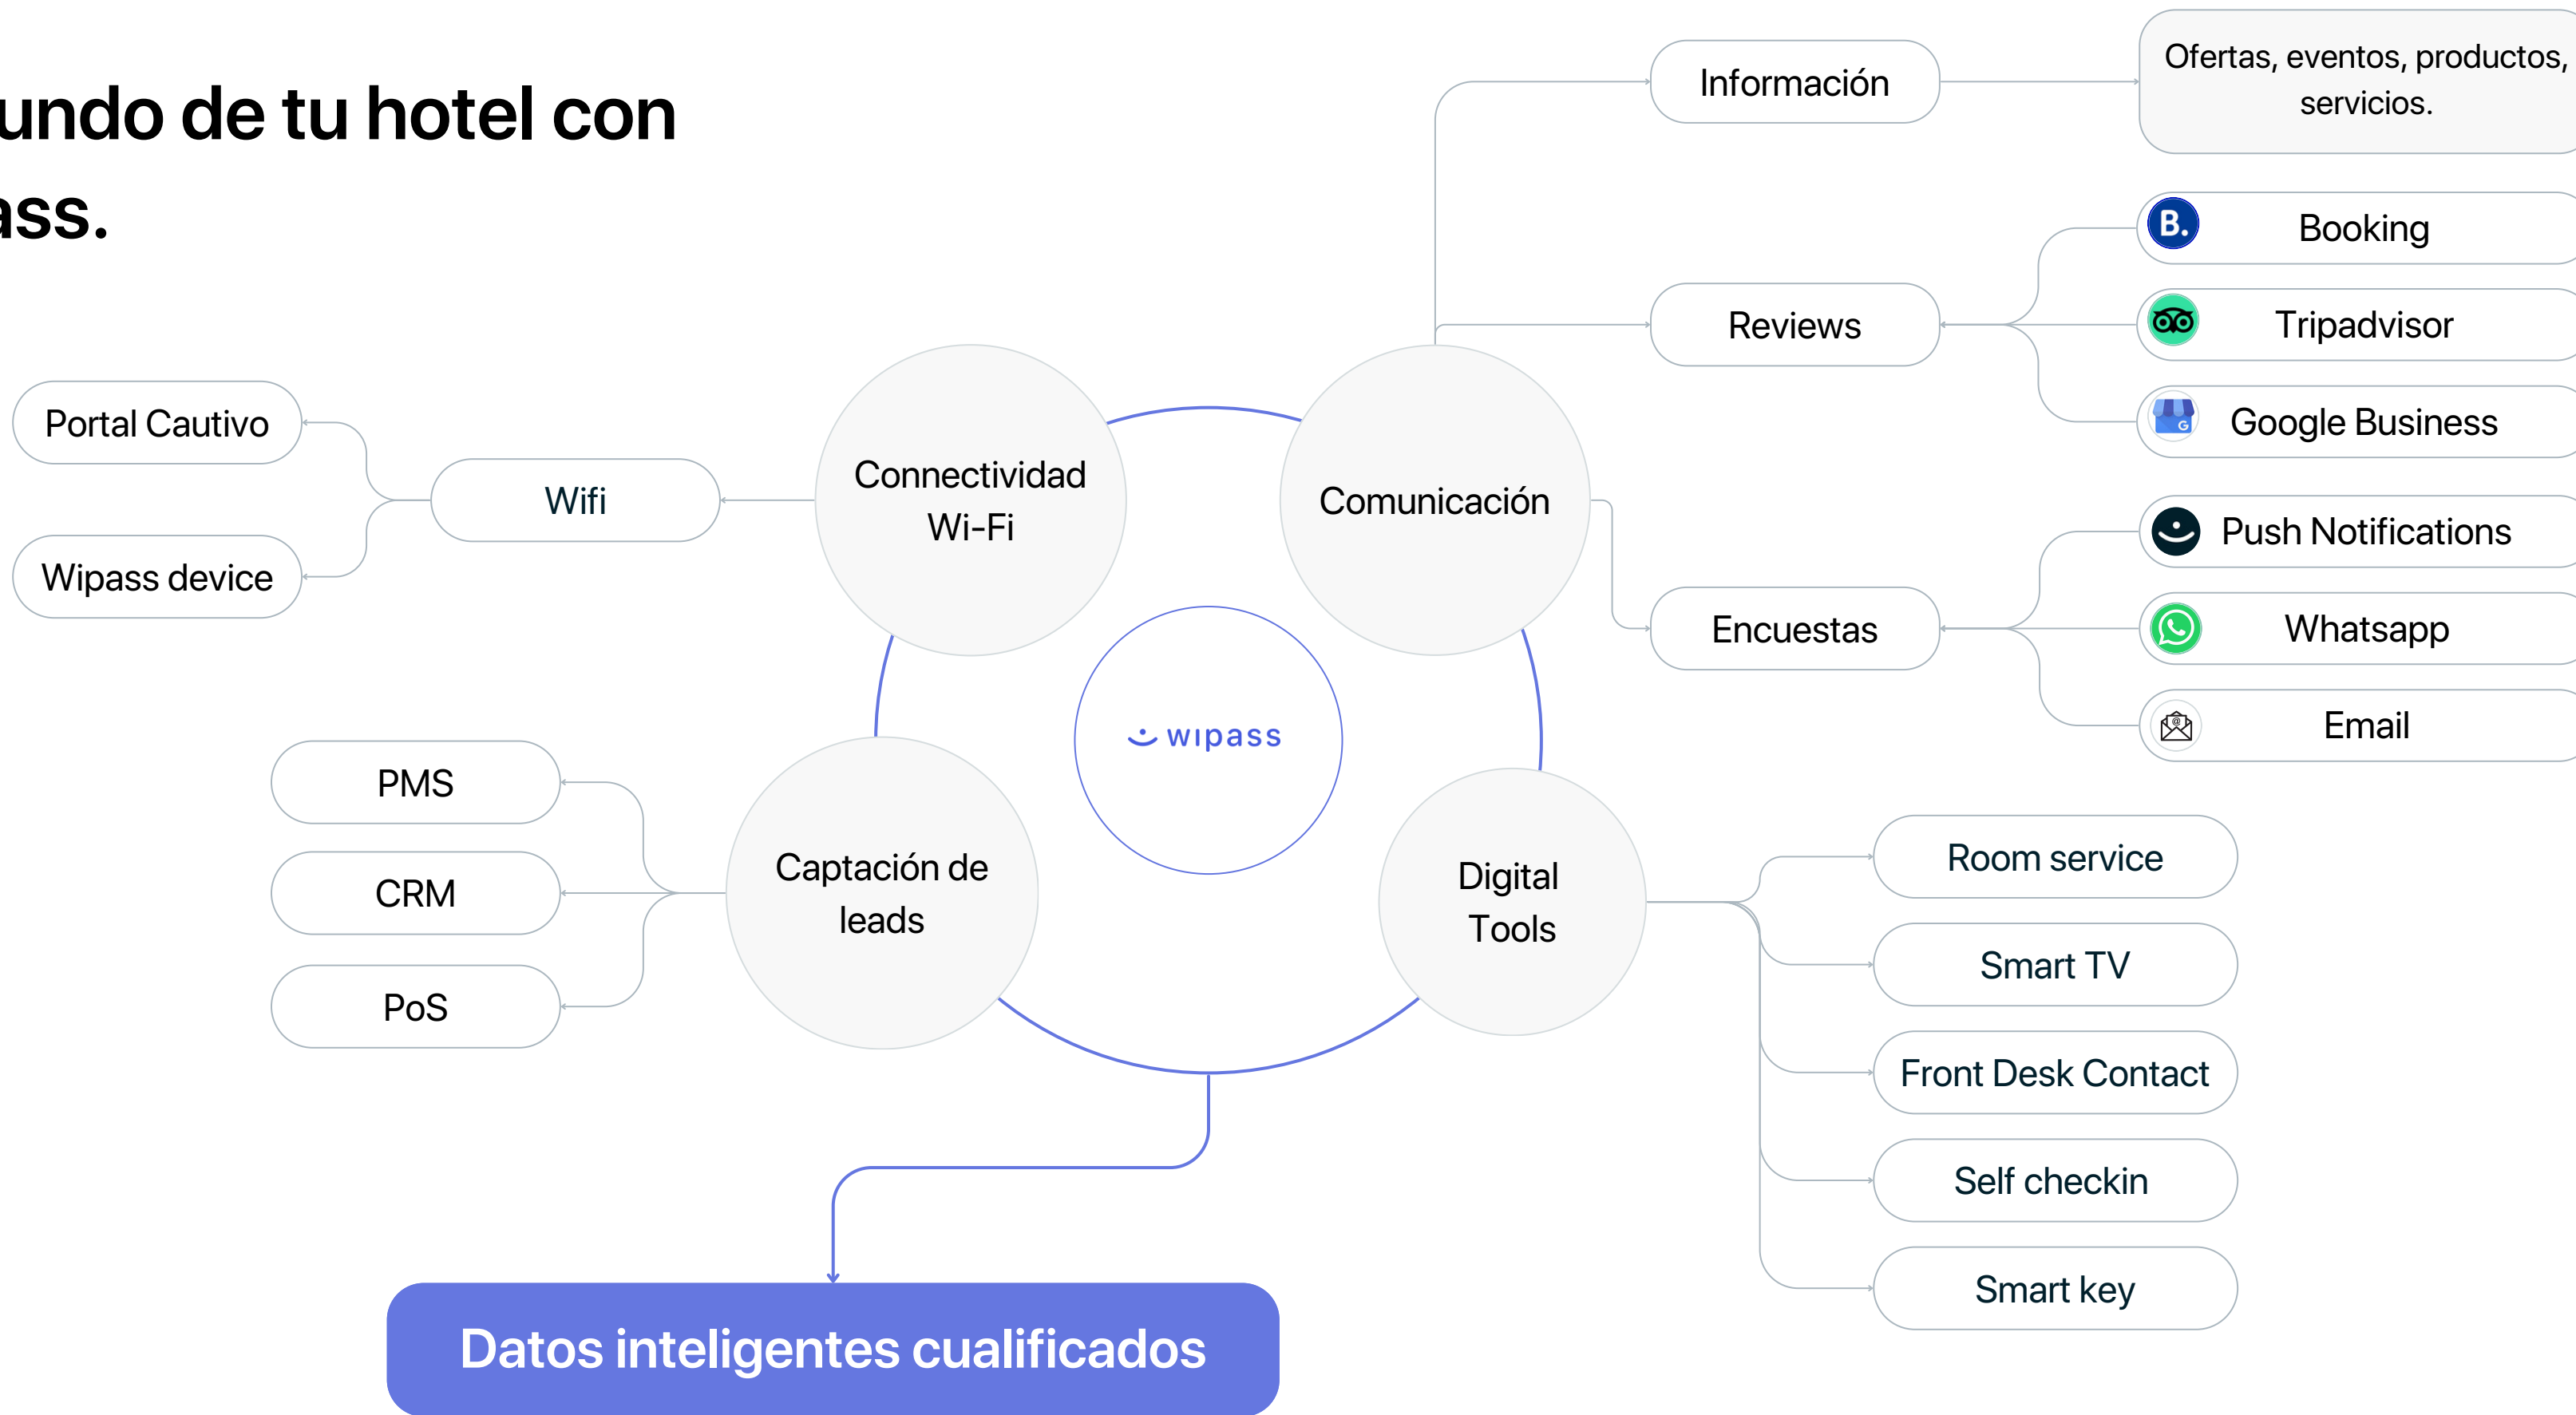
undo de tu hotel con
ass.

Información

Ofertas, eventos, productos, servicios.

B. Booking

Reviews

Tripadvisor

Google Business

Portal Cautivo

Wifi

Connectividad Wi-Fi

Comunicación

Wipass device

Push Notifications

Encuestas

Whatsapp

wipass

Email

PMS

Captación de leads

Digital Tools

Room service

CRM

Smart TV

PoS

Front Desk Contact

Self checkin

Smart key

Datos inteligentes cualificados